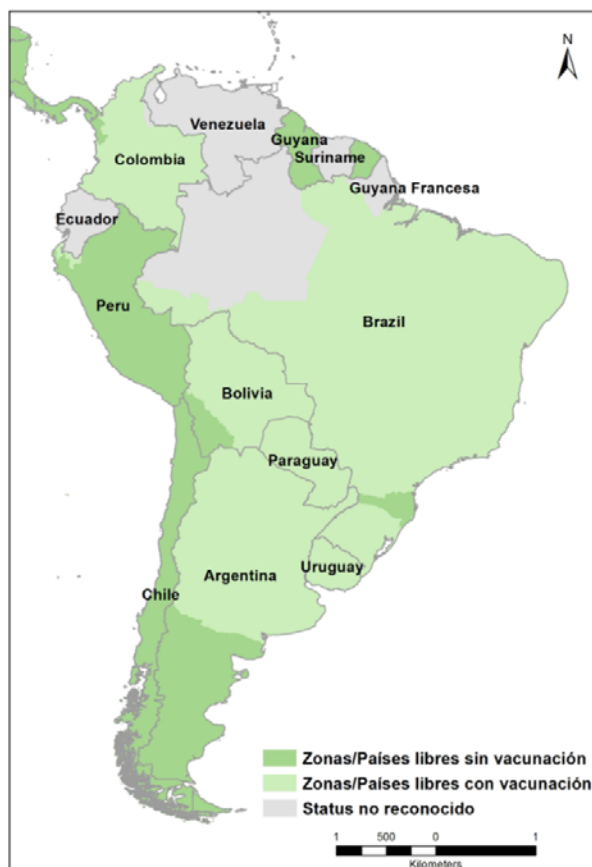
N

Venezuela
Guyana
Suriname
Colombia
Guyana Francesa
Ecuador
Peru
Brazil
Bolivia
Paraguay
Argentina
Uruguay
Chile

Zonas/Países libres sin vacunación
Zonas/Países libres con vacunación
Status no reconocido

1 500 0 1
Kilometers